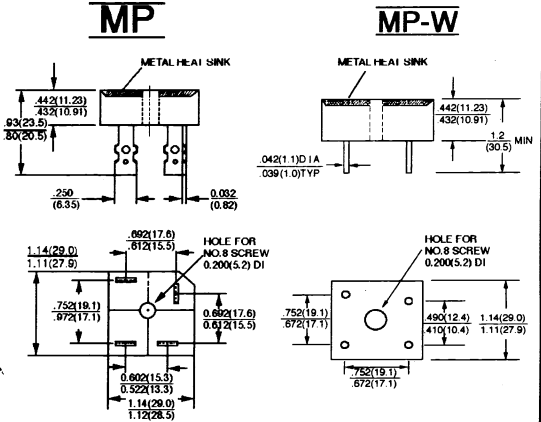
MP

MP-W

METAL HEAT SINK

.442(11.23)
.432(10.91)

.93(23.5)
.80(20.5)

.250
(6.35)

0.032
(0.82)

METAL HEAT SINK

.442(11.23)
432(10.91)

1.2
(30.5)
MIN

.042(1.1)D I A
.039(1.0)TYP

1.14(29.0)
1.11(27.9)

.692(17.6)
.612(15.5)

HOLE FOR
NO.8 SCREW
0.200(5.2) DI

.752(19.1)
.972(17.1)

0.692(17.6)
0.612(15.5)

0.602(15.3)
0.522(13.3)

1.14(29.0)
1.12(28.5)

HOLE FOR
NO.8 SCREW
0.200(5.2) DI

.752(19.1)
.672(17.1)

.490(12.4)
.410(10.4)

1.14(29.0)
1.11(27.9)

.752(19.1)
.672(17.1)